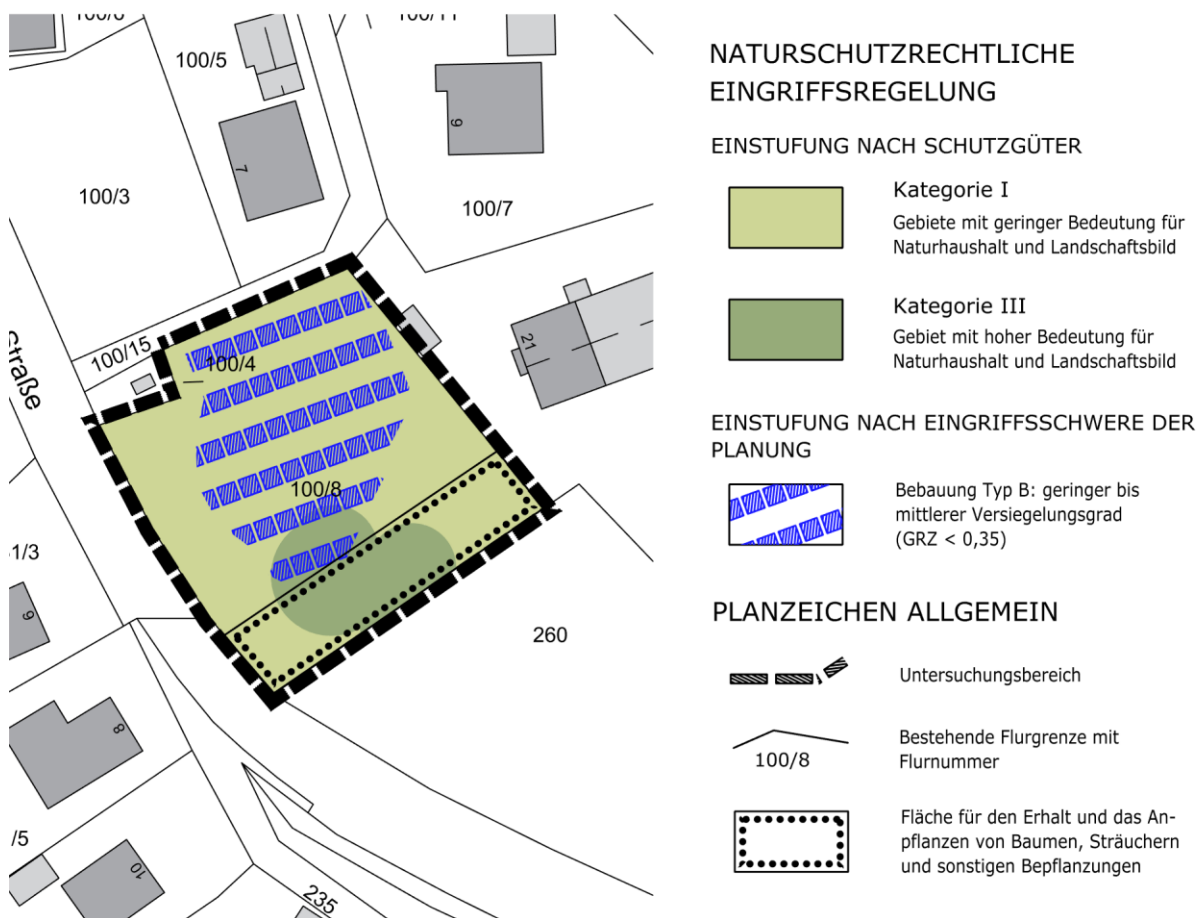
100/6
100/11
100/5
9
7
100/3
100/7
100/15
100/4
21
traße
100/8
1/3
9
260
8
/5
10
235

NATURSCHUTZRECHTLICHE EINGRIFFSREGELUNG

EINSTUFUNG NACH SCHUTZGÜTER

Kategorie I
Gebiete mit geringer Bedeutung für Naturhaushalt und Landschaftsbild

Kategorie III
Gebiet mit hoher Bedeutung für Naturhaushalt und Landschaftsbild

EINSTUFUNG NACH EINGRIFFSSCHWERE DER PLANUNG

Bebauung Typ B: geringer bis mittlerer Versiegelungsgrad (GRZ < 0,35)

PLANZEICHEN ALLGEMEIN

Untersuchungsbereich

100/8
Bestehende Flurgrenze mit Flurnummer

Fläche für den Erhalt und das Anpflanzen von Baumen, Sträuchern und sonstigen Bepflanzungen